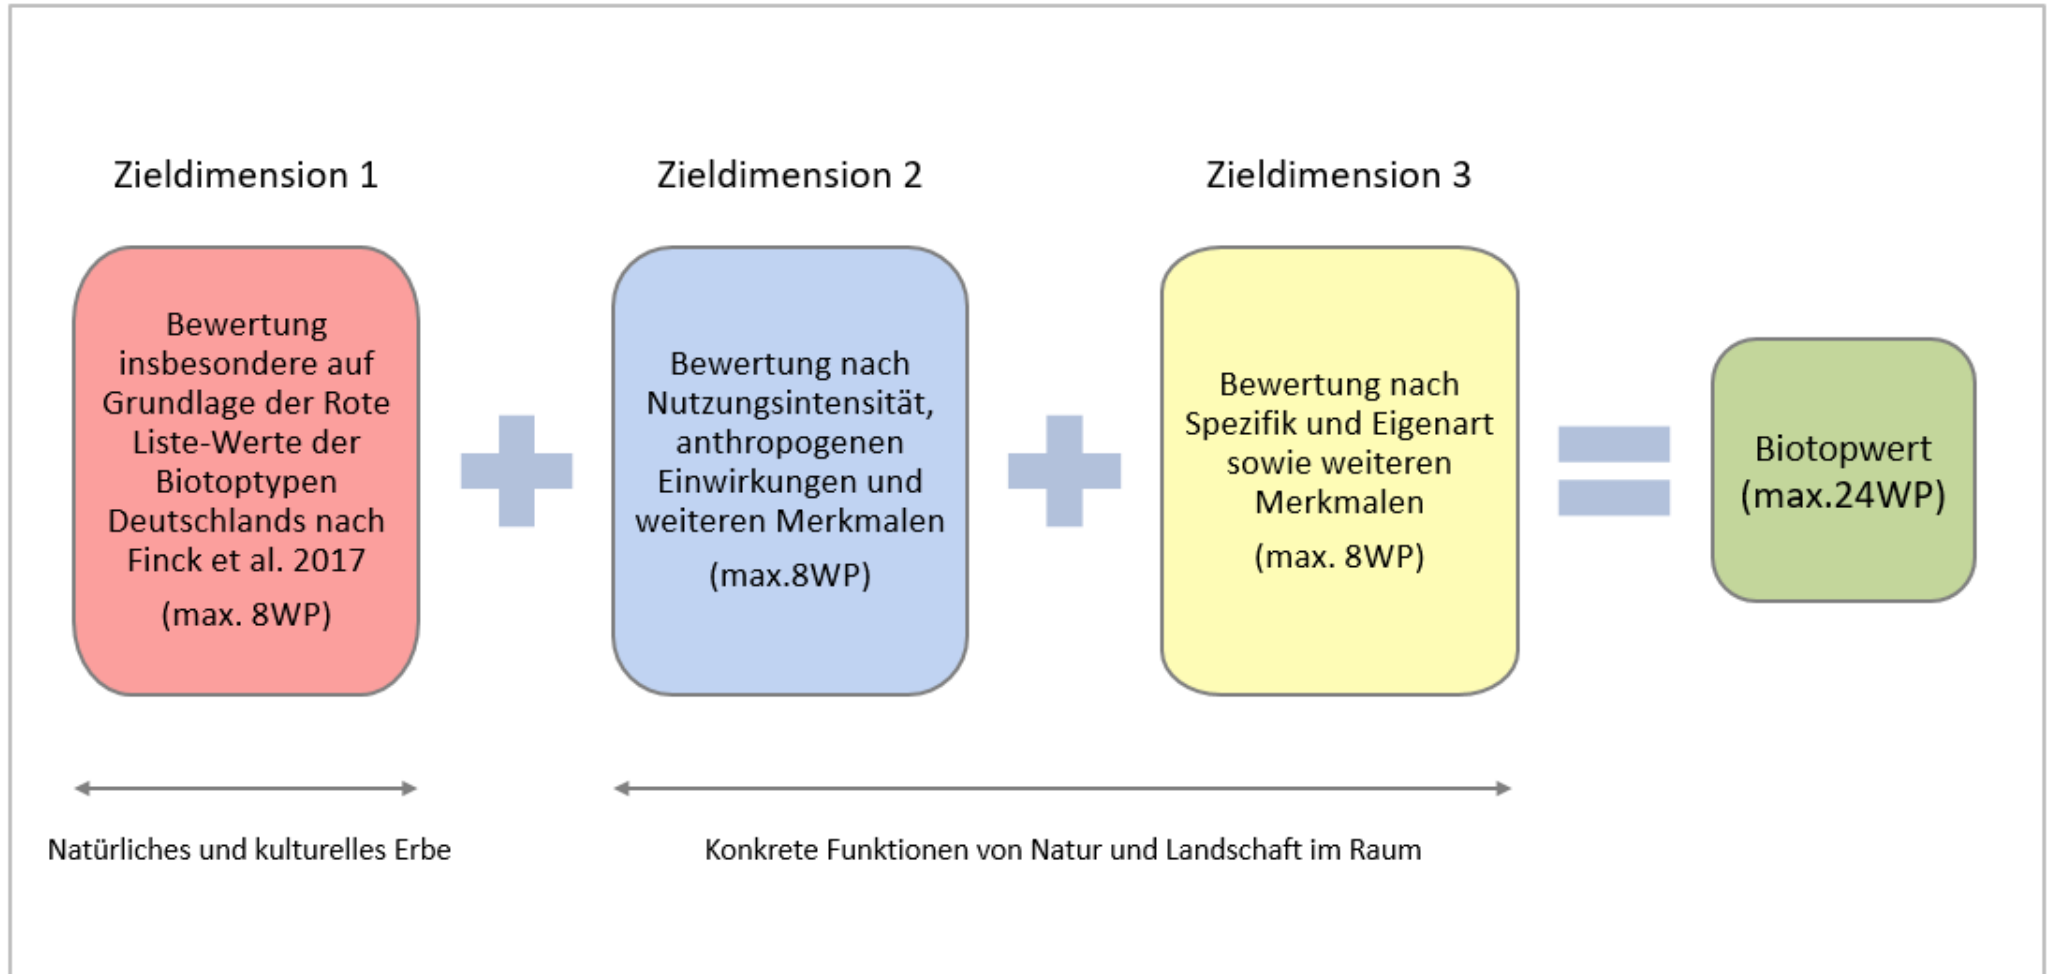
Zieldimension 1

Bewertung insbesondere auf Grundlage der Rote Liste-Werte der Biotoptypen Deutschlands nach Finck et al. 2017

(max. 8WP)

Zieldimension 2

Bewertung nach Nutzungsintensität, anthropogenen Einwirkungen und weiteren Merkmalen

(max.8WP)

Zieldimension 3

Bewertung nach Spezifik und Eigenart sowie weiteren Merkmalen

(max. 8WP)

Biotopwert (max.24WP)

Natürliches und kulturelles Erbe

Konkrete Funktionen von Natur und Landschaft im Raum